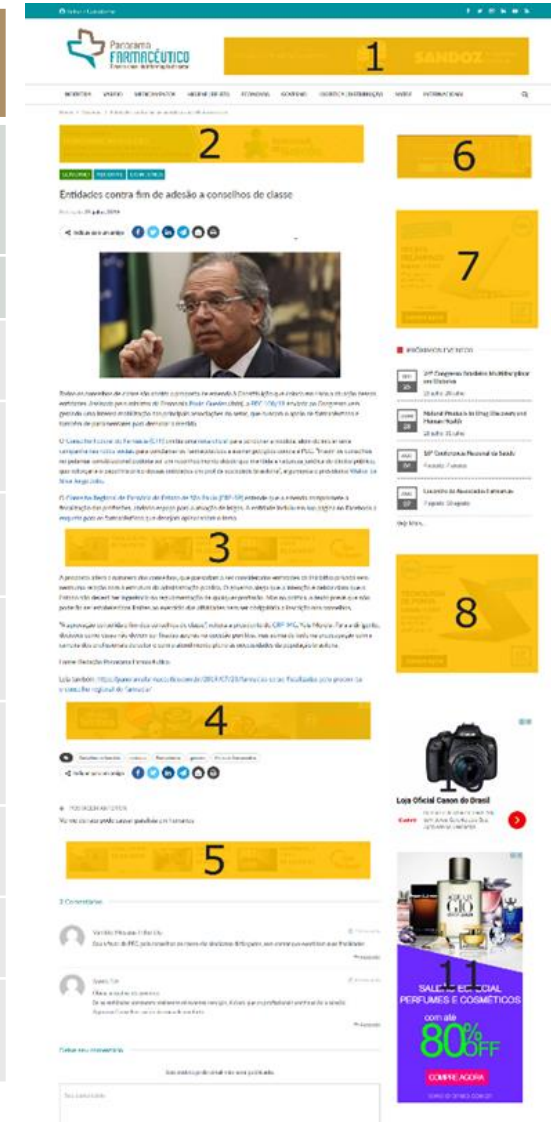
Panorama FARMACÊUTICO

1

SANDOZ

NOTÍCIAS VAREJO MEDICAMENTOS HIGIENE E BELEZA ECONOMIA GOVERNO LOGÍSTICA E DISTRIBUIÇÃO SAÚDE INTERNACIONAL

2

6

Entidades contra fim de adesão a conselhos de classe

7

ENTIDADES

3

8

4

5

10

Loja Oficial Canon do Brasil

11

SALDÃO ESPECIAL PERFUMES E COSMÉTICOS

com até

80% OFF

COMPRE AGORA

2 Comentários

Deixe seu comentário